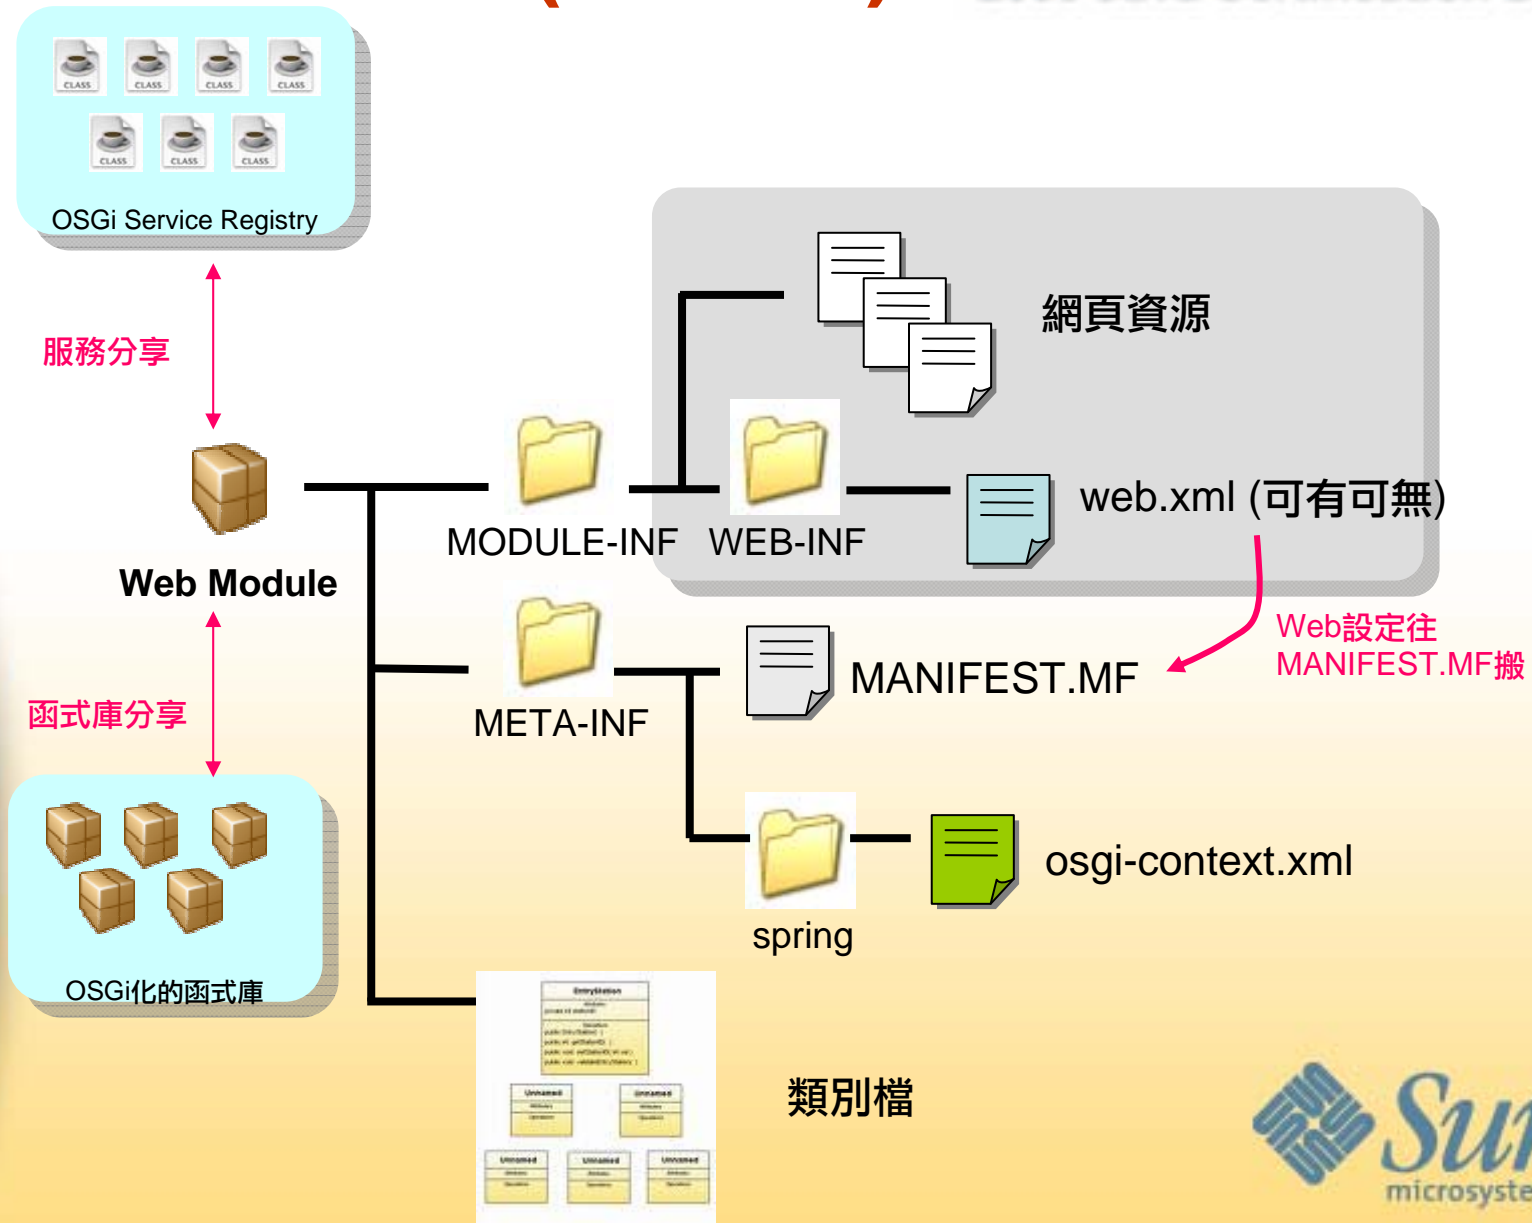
CLASS CLASS CLASS CLASS
CLASS CLASS CLASS
OSGi Service Registry

服務分享

Web Module

函式庫分享

OSGi化的函式庫

MODULE-INF

WEB-INF

網頁資源

web.xml (可有可無)

Web設定往 MANIFEST.MF搬

META-INF

MANIFEST.MF

spring

osgi-context.xml

類別檔

Sun microsyste